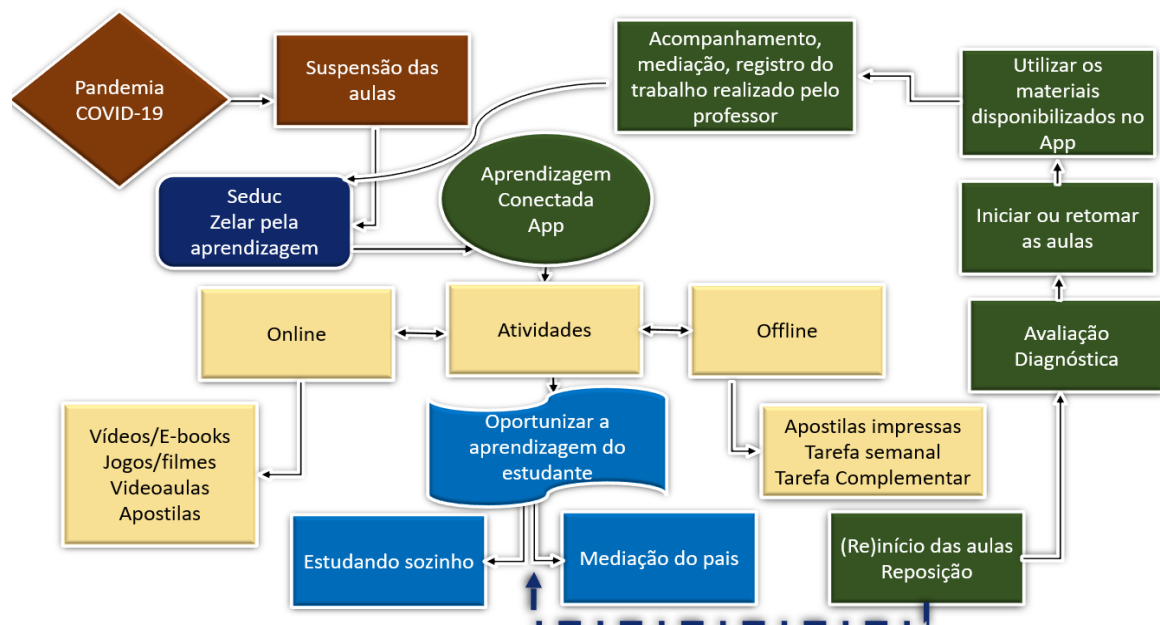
Pandemia COVID-19

Suspensão das aulas

Acompanhamento, mediação, registro do trabalho realizado pelo professor

Utilizar os materiais disponibilizados no App

Seduc
Zelar pela aprendizagem

Aprendizagem Conectada App

Iniciar ou retomar as aulas

Online

Atividades

Offline

Avaliação Diagnóstica

Vídeos/E-books
Jogos/filmes
Videoaulas
Apostilas

Oportunizar a aprendizagem do estudante

Apostilas impressas
Tarefa semanal
Tarefa Complementar

Estudando sozinho

Mediação do pais

(Re)início das aulas
Reposição